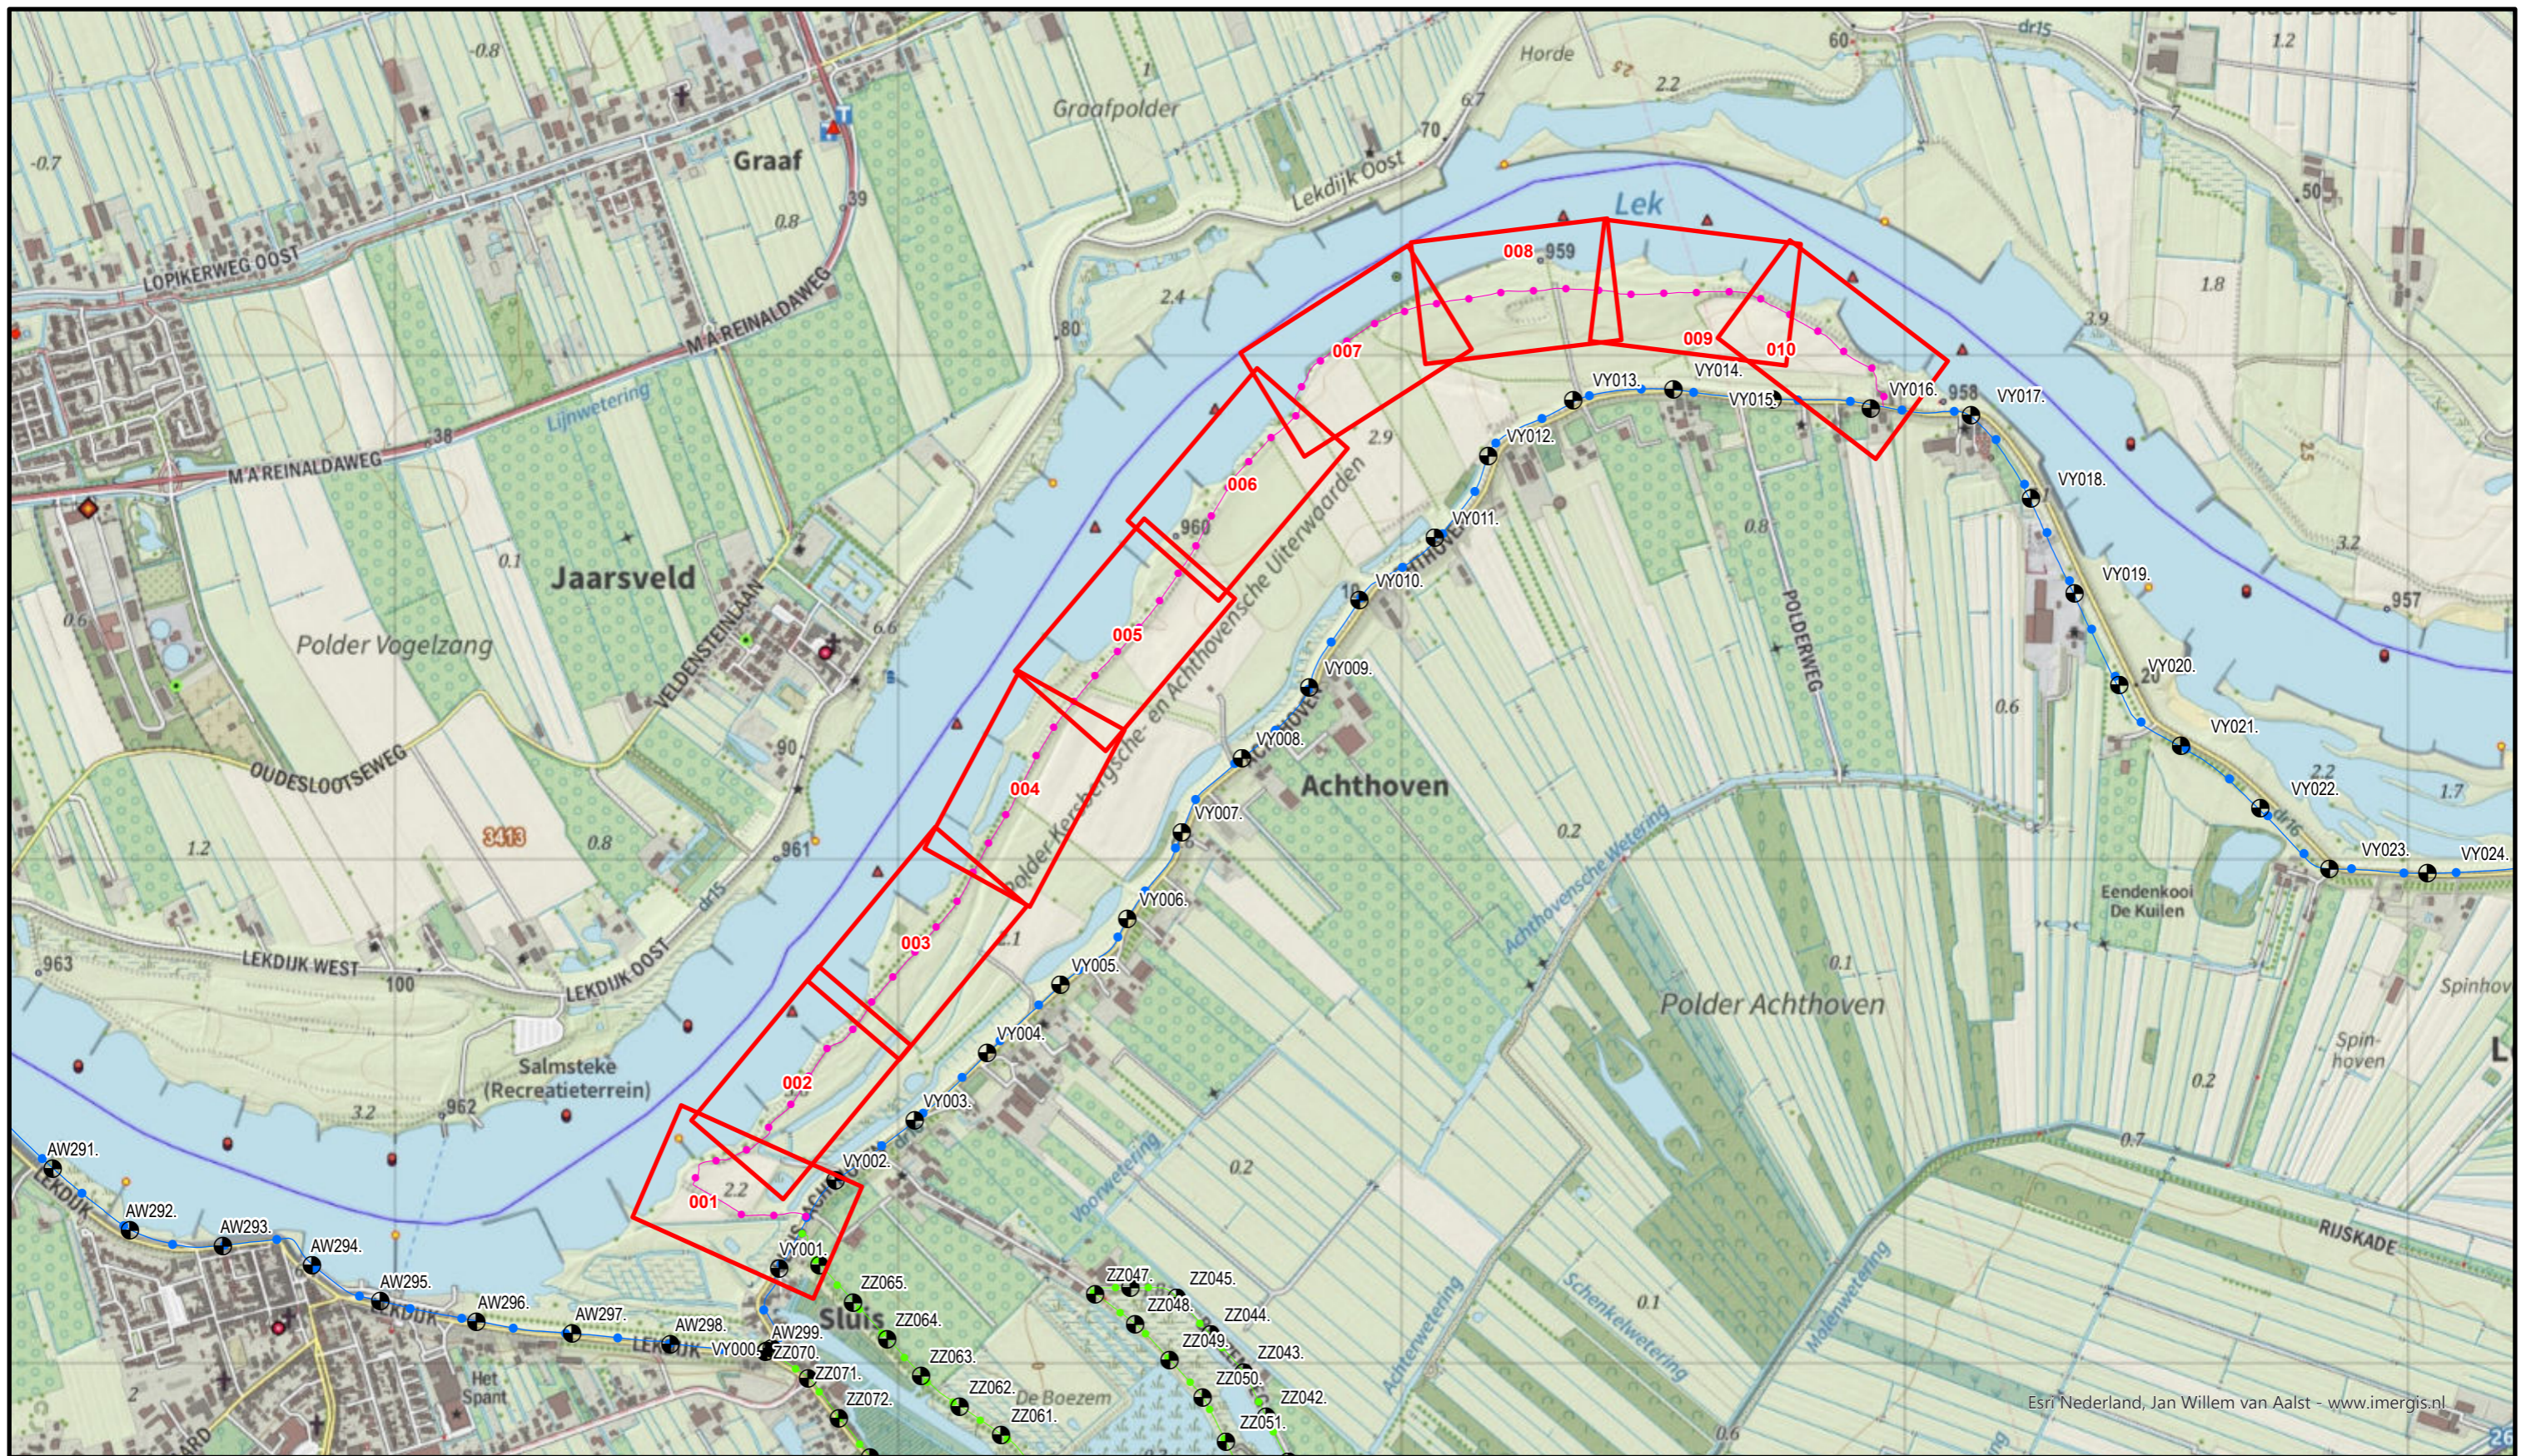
Graaf
Graafpolder
Horde
Lek
Lekdijk Oost
LOPIKERWEG OOST
M A REINALDAWEG
M A REINALDAWEG
Lijnwetering
Jaarsveld
Polder Vogelzang
VELDENSTEINLAAN
OUDESLOOTSEWEG
3413
LEKDIJK WEST
LEKDIJK OOST
Salmsteke (Recreatieterrein)
Polder Kersbergsche- en Achthovensche Uiterwaarden
Achthoven
POLDERWEG
Achthovensche Wetering
Polder Achthoven
Eendenkooi De Kuilen
Spinhoven
Voorwetering
Achterwetering
Schenkelwetering
Molenwetering
RUSKADE
Sluis
De Boezem
Het Spant
LEKDIJK
001
002
003
004
005
006
007
008
009
010
959
958
960
961
962
963
957
100
90
80
70
60
50
39
38
-0.7
-0.8
0.8
2.4
2.9
2.2
0.6
0.1
1.2
0.8
2.1
3.2
6.7
6.6
1.8
3.9
3.2
0.8
0.6
0.2
0.1
0.2
0.2
0.7
0.2
1.2
1.7
2.2
20
25
dr15
AW291.
AW292.
AW293.
AW294.
AW295.
AW296.
AW297.
AW298.
AW299.
VY000
VY001.
VY002.
VY003.
VY004.
VY005.
VY006.
VY007.
VY008.
VY009.
VY010.
VY011.
VY012.
VY013.
VY014.
VY015.
VY016.
VY017.
VY018.
VY019.
VY020.
VY021.
VY022.
VY023.
VY024.
ZZ045.
ZZ044.
ZZ043.
ZZ042.
ZZ047.
ZZ048.
ZZ049.
ZZ050.
ZZ051.
ZZ065.
ZZ064.
ZZ063.
ZZ062.
ZZ061.
ZZ070.
ZZ071.
ZZ072.
Esri Nederland, Jan Willem van Aalst - www.imergis.nl